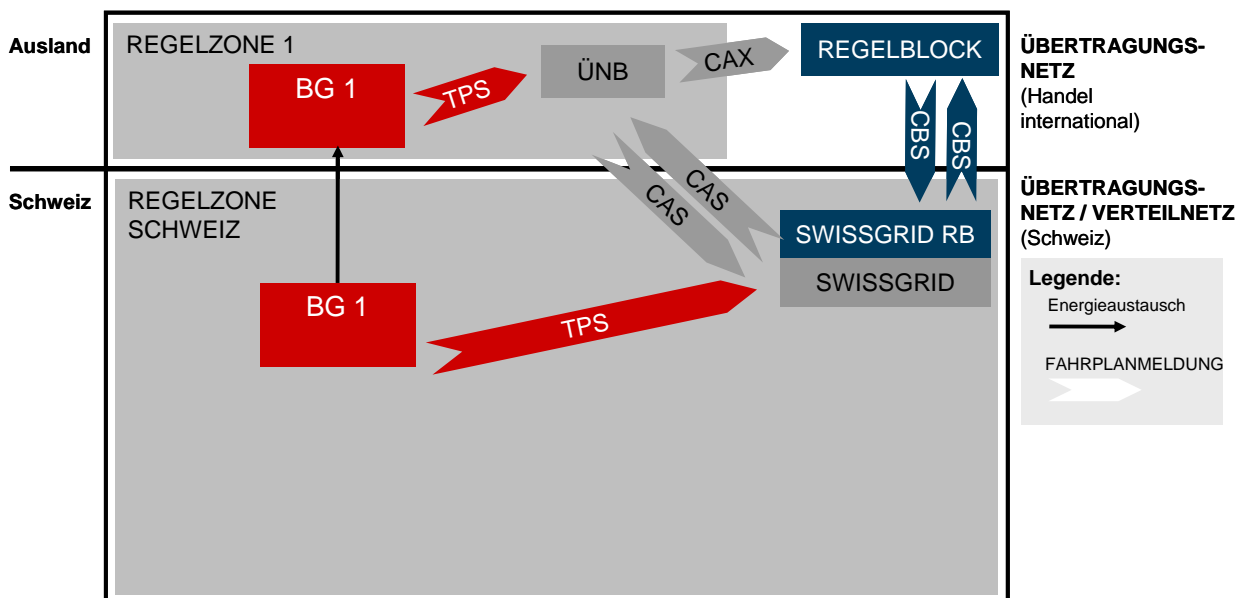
Ausland

REGELZONE 1

BG 1

TPS

ÜNB

CAX

REGELBLOCK

ÜBERTRAGUNGSNETZ
(Handel international)

CBS

CBS

Schweiz

REGELZONE SCHWEIZ

CAS

CAS

SWISSGRID RB

SWISSGRID

BG 1

TPS

ÜBERTRAGUNGSNETZ / VERTEILNETZ
(Schweiz)

Legende:
Energieaustausch
FAHRPLANMELDUNG